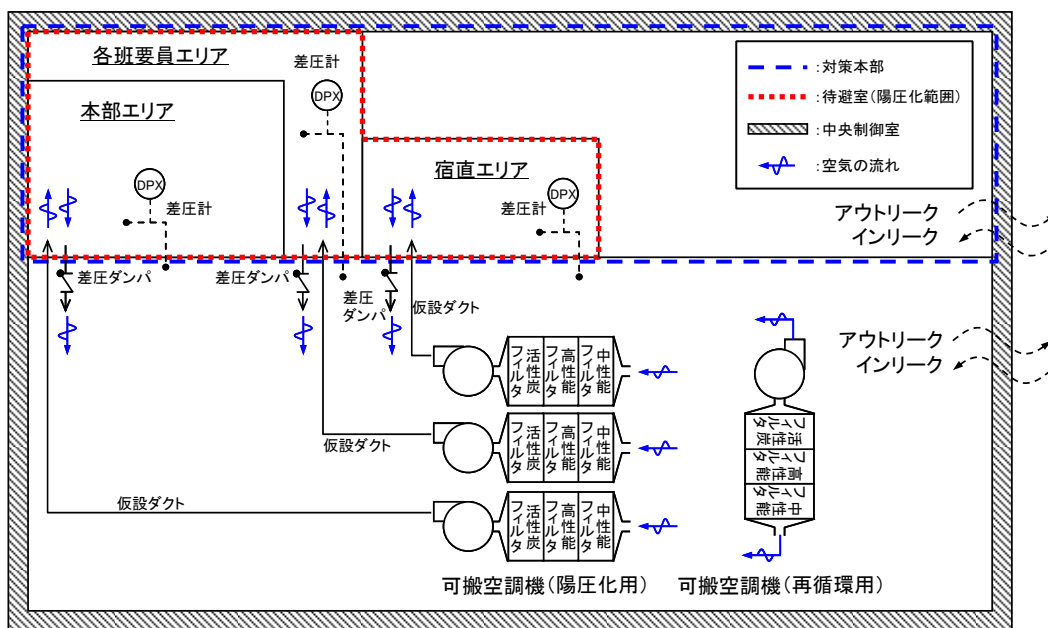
各班要員エリア

本部エリア

差圧計
DPX

DPX
差圧計

宿直エリア

DPX
差圧計

:対策本部
:待避室(陽圧化範囲)
:中央制御室
:空気の流れ

アウトリーク
インリーク

差圧ダンパ
差圧ダンパ
差圧
ダンパ

仮設ダクト

アウトリーク
インリーク

活性炭フィルタ
高性能フィルタ
中性能フィルタ

仮設ダクト

活性炭フィルタ
高性能フィルタ
中性能フィルタ

仮設ダクト

活性炭フィルタ
高性能フィルタ
中性能フィルタ

活性炭フィルタ
高性能フィルタ
中性能フィルタ

可搬空調機(陽圧化用)
可搬空調機(再循環用)